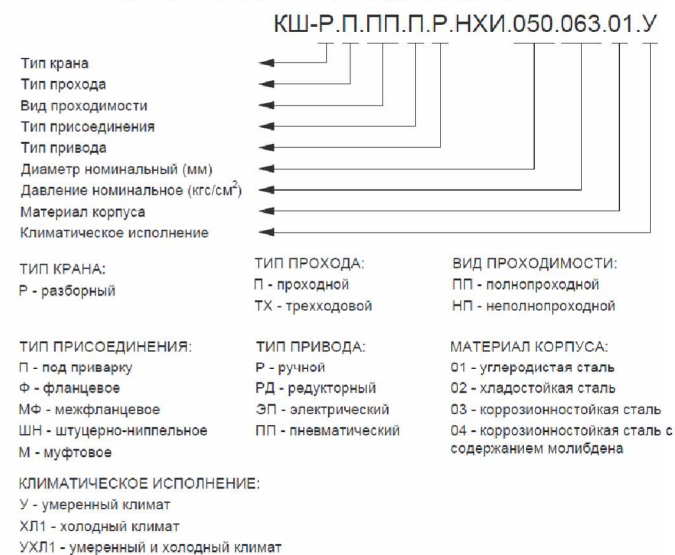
КШ-Р.П.ПП.П.Р.НХИ.050.063.01.У

Тип крана
Тип прохода
Вид проходимости
Тип присоединения
Тип привода
Диаметр номинальный (мм)
Давление номинальное (кгс/см$^2$)
Материал корпуса
Климатическое исполнение

ТИП КРАНА:
Р - разборный

ТИП ПРОХОДА:
П - проходной
ТХ - трехходовой

ВИД ПРОХОДИМОСТИ:
ПП - полнопроходной
НП - неполнопроходной

ТИП ПРИСОЕДИНЕНИЯ:
П - под приварку
Ф - фланцевое
МФ - межфланцевое
ШН - штуцерно-ниппельное
М - муфтовое

ТИП ПРИВОДА:
Р - ручной
РД - редукторный
ЭП - электрический
ПП - пневматический

МАТЕРИАЛ КОРПУСА:
01 - углеродистая сталь
02 - хладостойкая сталь
03 - коррозионностойкая сталь
04 - коррозионностойкая сталь с содержанием молибдена

КЛИМАТИЧЕСКОЕ ИСПОЛНЕНИЕ:
У - умеренный климат
ХЛ1 - холодный климат
УХЛ1 - умеренный и холодный климат